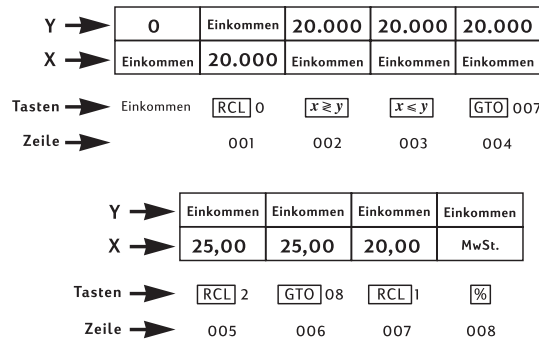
| Y | 0 | Einkommen | 20.000 | 20.000 | 20.000 |
|---|---|---|---|---|---|
| X | Einkommen | 20.000 | Einkommen | Einkommen | Einkommen |

| Tasten | Einkommen | RCL 0 | $x \gtrless y$ | $x \leq y$ | GTO 007 |
|---|---|---|---|---|---|
| Zeile | | 001 | 002 | 003 | 004 |

| Y | Einkommen | Einkommen | Einkommen | Einkommen |
|---|---|---|---|---|
| X | 25,00 | 25,00 | 20,00 | MwSt. |

| Tasten | RCL 2 | GTO 08 | RCL 1 | % |
|---|---|---|---|---|
| Zeile | 005 | 006 | 007 | 008 |